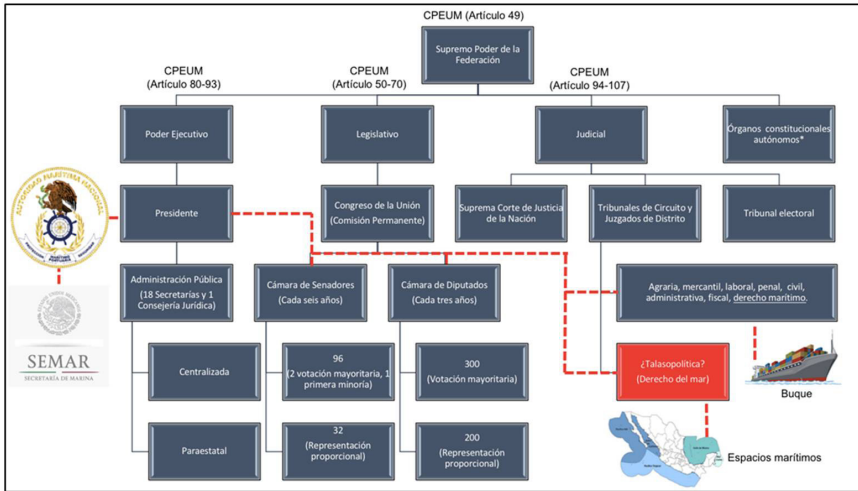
CPEUM (Artículo 49)

Supremo Poder de la Federación

CPEUM (Artículo 80-93)

CPEUM (Artículo 50-70)

CPEUM (Artículo 94-107)

Poder Ejecutivo

Legislativo

Judicial

Órganos constitucionales autónomos*

AUTORIDAD MARÍTIMA NACIONAL

Presidente

Congreso de la Unión (Comisión Permanente)

Suprema Corte de Justicia de la Nación

Tribunales de Circuito y Juzgados de Distrito

Tribunal electoral

Administración Pública (18 Secretarías y 1 Consejería Jurídica)

Cámara de Senadores (Cada seis años)

Cámara de Diputados (Cada tres años)

Agraria, mercantil, laboral, penal, civil, administrativa, fiscal, derecho marítimo.

SEMAR
SECRETARÍA DE MARINA

Centralizada

96 (2 votación mayoritaria, 1 primera minoría)

300 (Votación mayoritaria)

¿Talasopolítica? (Derecho del mar)

Buque

Paraestatal

32 (Representación proporcional)

200 (Representación proporcional)

Espacios marítimos